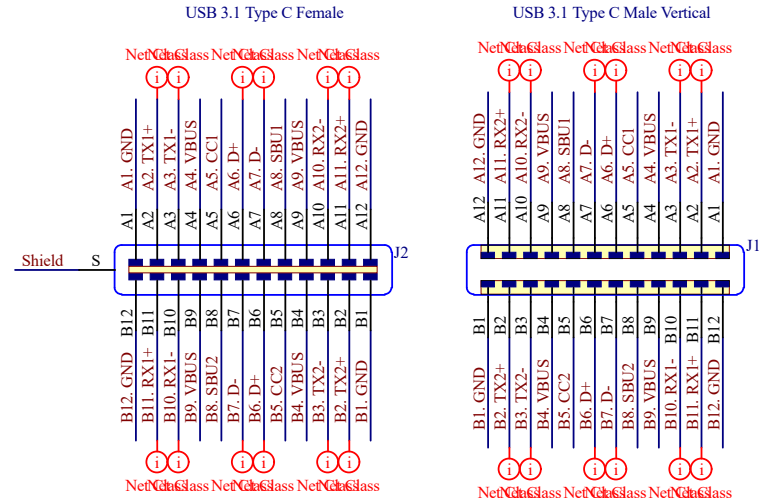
USB 3.1 Type C Female

USB 3.1 Type C Male Vertical

NetClass NetClass NetClass NetClass NetClass NetClass

i i i i i i

A1. GND
A2. TX1+
A3. TX1-
A4. VBUS
A5. CC1
A6. D+
A7. D-
A8. SBU1
A9. VBUS
A10. RX2-
A11. RX2+
A12. GND

A1 A2 A3 A4 A5 A6 A7 A8 A9 A10 A11 A12

Shield S

J2

B12 B11 B10 B9 B8 B7 B6 B5 B4 B3 B2 B1

B12. GND
B11. RX1+
B10. RX1-
B9. VBUS
B8. SBU2
B7. D-
B6. D+
B5. CC2
B4. VBUS
B3. TX2-
B2. TX2+
B1. GND

i i i i i i

NetClass NetClass NetClass NetClass NetClass NetClass

NetClass NetClass NetClass NetClass NetClass NetClass

i i i i i i

A12. GND
A11. RX2+
A10. RX2-
A9. VBUS
A8. SBU1
A7. D-
A6. D+
A5. CC1
A4. VBUS
A3. TX1-
A2. TX1+
A1. GND

A12 A11 A10 A9 A8 A7 A6 A5 A4 A3 A2 A1

J1

B1 B2 B3 B4 B5 B6 B7 B8 B9 B10 B11 B12

B1. GND
B2. TX2+
B3. TX2-
B4. VBUS
B5. CC2
B6. D+
B7. D-
B8. SBU2
B9. VBUS
B10. RX1-
B11. RX1+
B12. GND

i i i i i i

NetClass NetClass NetClass NetClass NetClass NetClass